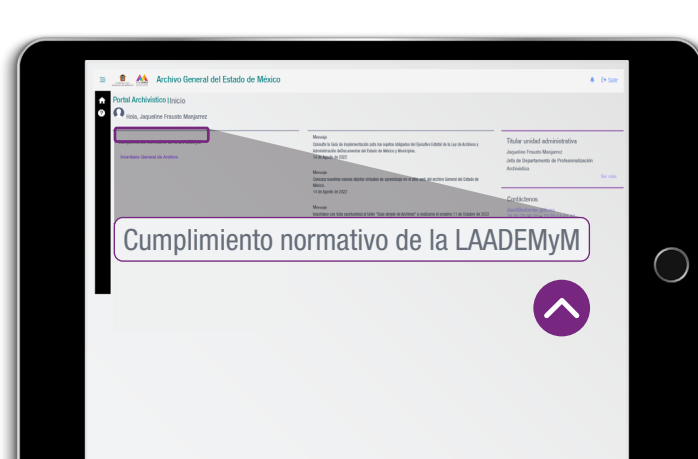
Archivo General del Estado de México

Salir

Portal Archivístico Inicio

Hola, Jaqueline Frausto Monjarrez

Inventario General de Archivo

Mensaje

Consulta la Guía de implementación para los sujetos obligados de Consulta Estatal de la Ley de Archivos y Administración de Documentos del Estado de México y Municipios.

14 de Agosto de 2022

Mensaje

Conoce nuestros nuevos diseños virtuales de aprendizaje en el sitio web del archivo General del Estado de México.

14 de Agosto de 2022

Mensaje

Invitamos a las y los servidores al taller "Guía simple de Archivos" a realizarse el próximo 11 de Octubre de 2022

Titular unidad administrativa

Jaqueline Frausto Monjarrez

Jefa de Departamento de Profesionalización Archivística

Ver más

Contáctenos

Cumplimiento normativo de la LAADEMyM